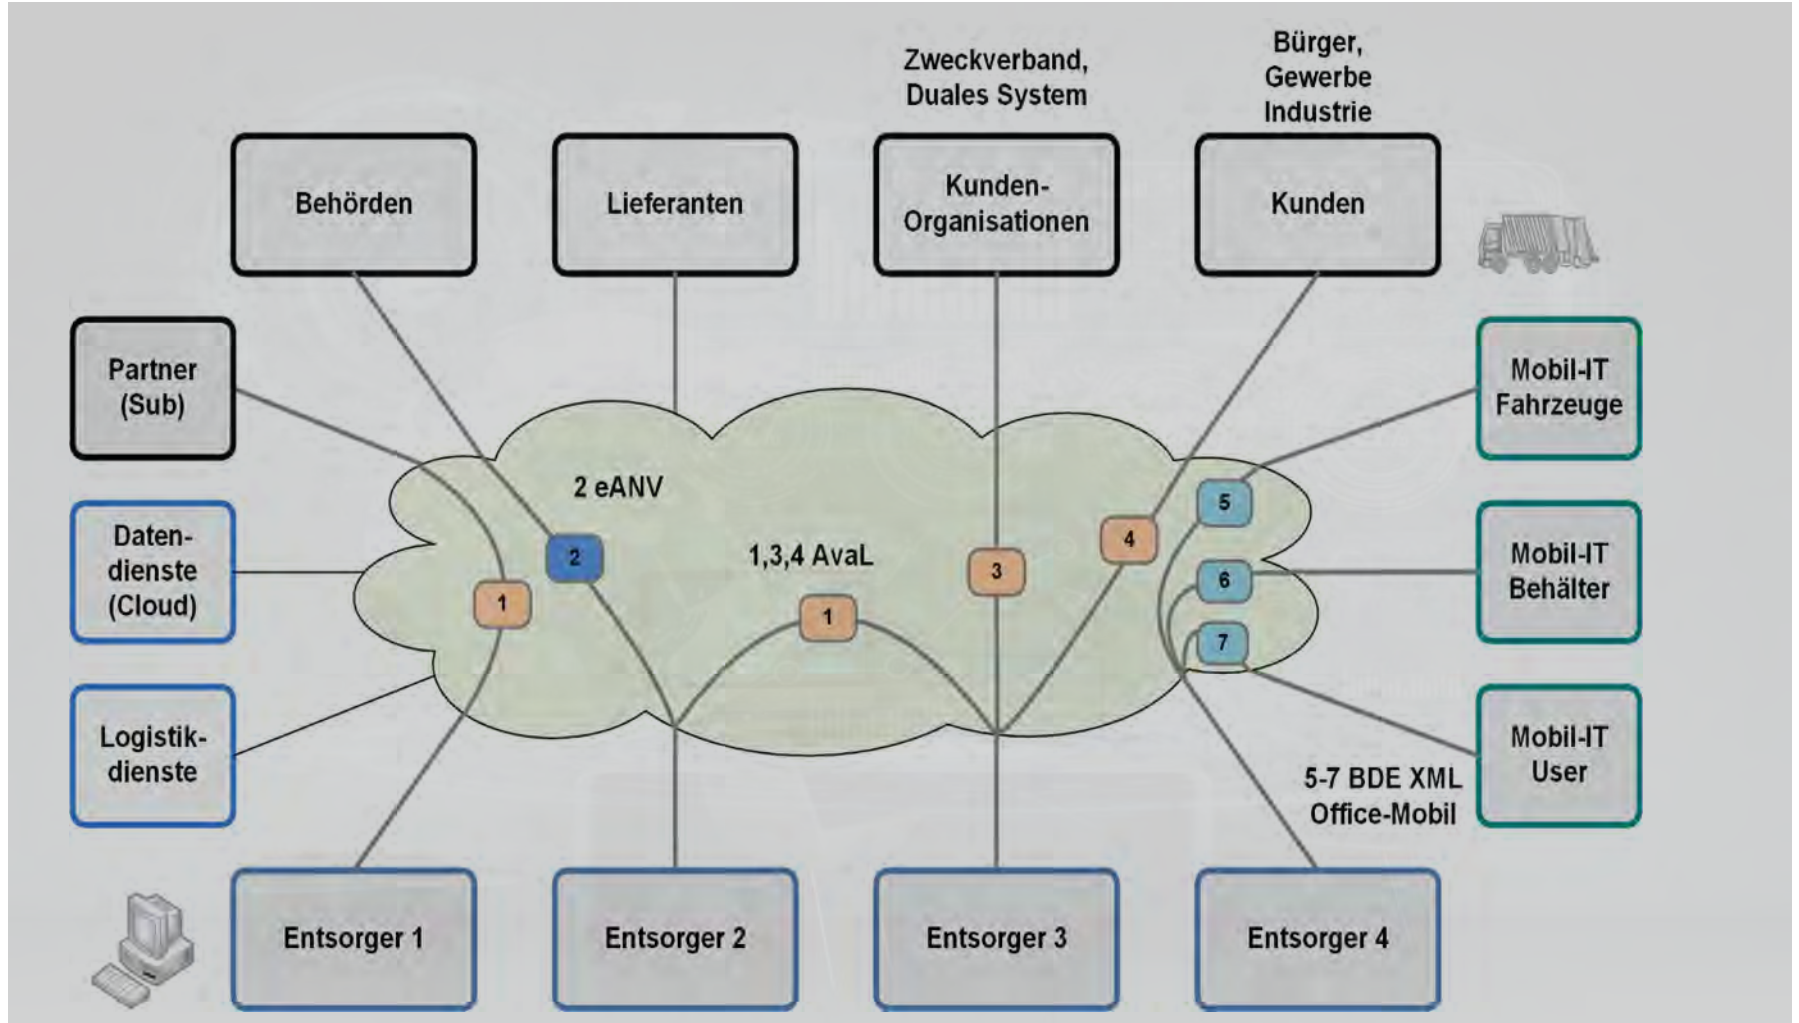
Zweckverband, Duales System

Bürger, Gewerbe Industrie

Behörden

Lieferanten

Kunden-Organisationen

Kunden

Partner (Sub)

Daten-dienste (Cloud)

Logistik-dienste

Mobil-IT Fahrzeuge

Mobil-IT Behälter

Mobil-IT User

2 eANV

1,3,4 AvaL

2

1

1

3

4

5

6

7

5-7 BDE XML Office-Mobil

Entsorger 1

Entsorger 2

Entsorger 3

Entsorger 4